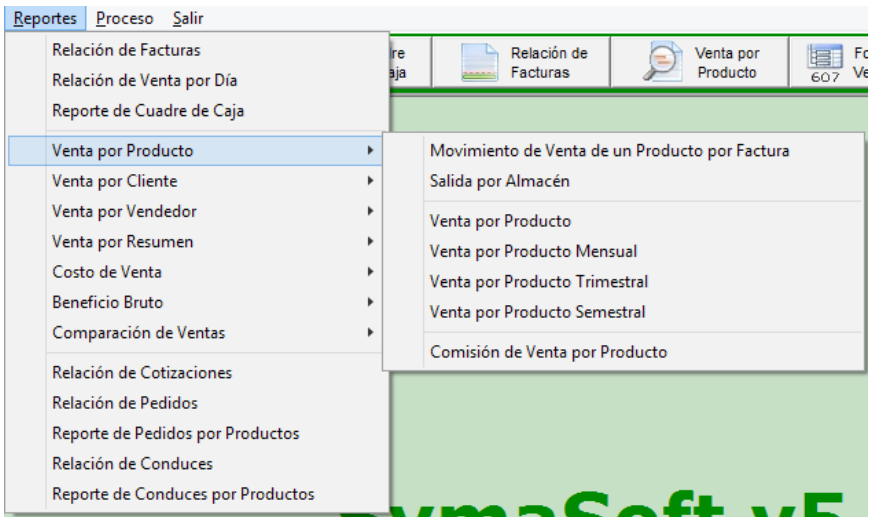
Reportes Proceso Salir

Relación de Facturas
Relación de Venta por Día
Reporte de Cuadre de Caja
Venta por Producto
Venta por Cliente
Venta por Vendedor
Venta por Resumen
Costo de Venta
Beneficio Bruto
Comparación de Ventas
Relación de Cotizaciones
Relación de Pedidos
Reporte de Pedidos por Productos
Relación de Conduces
Reporte de Conduces por Productos

Movimiento de Venta de un Producto por Factura
Salida por Almacén
Venta por Producto
Venta por Producto Mensual
Venta por Producto Trimestral
Venta por Producto Semestral
Comisión de Venta por Producto

re
aja

Relación de Facturas

Venta por Producto

607 Fo
Ve

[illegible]maSoft v5